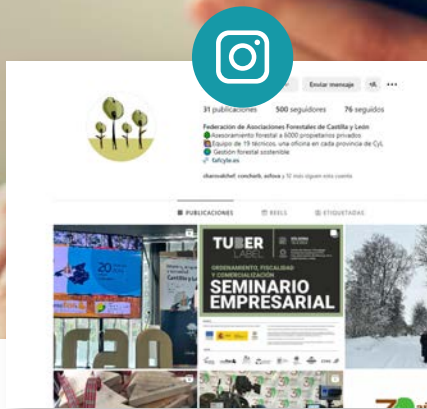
Enviar mensaje

31 publicaciones 500 seguidores 76 seguidos

Federación de Asociaciones Forestales de Castilla y León
Asesoramiento forestal a 6000 propietarios privados
Equipo de 19 técnicos, una oficina en cada provincia de CyL
Gestión forestal sostenible
fafcyle.es

charovalchef, conchark, asfova y 10 más siguen esta cuenta

PUBLICACIONES REELS ETIQUETADAS

TUBER LABEL

ORDENAMIENTO, FISCALIDAD Y COMERCIALIZACIÓN

SEMINARIO EMPRESARIAL